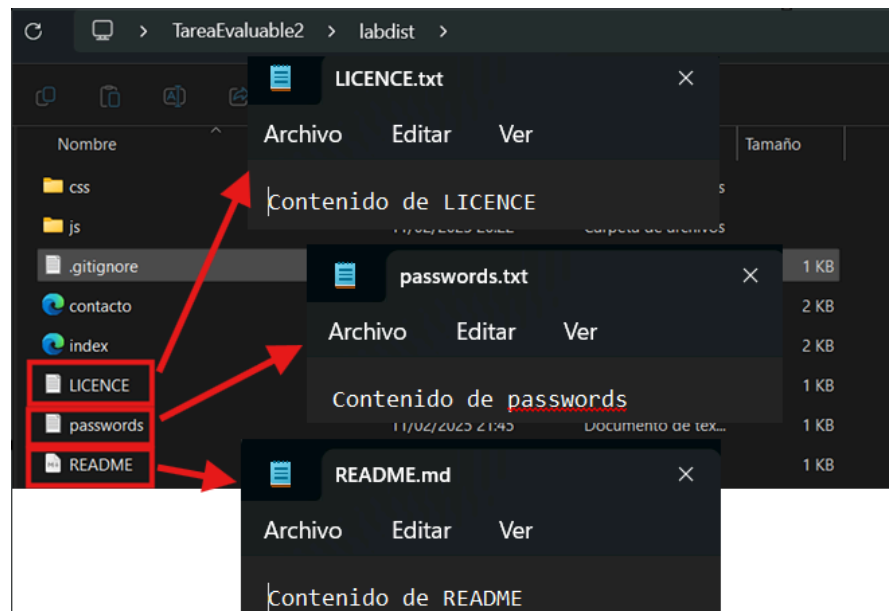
TareaEvaluable2 > labdist >

Nombre
css
js
.gitignore
contacto
index
LICENCE
passwords
README

Tamaño
1 KB
2 KB
2 KB
1 KB
1 KB
1 KB

11/02/2025 20:22 Carpeta de archivos
11/02/2025 21:45 Documento de tex...

LICENCE.txt
Archivo Editar Ver
Contenido de LICENCE

passwords.txt
Archivo Editar Ver
Contenido de passwords

README.md
Archivo Editar Ver
Contenido de README